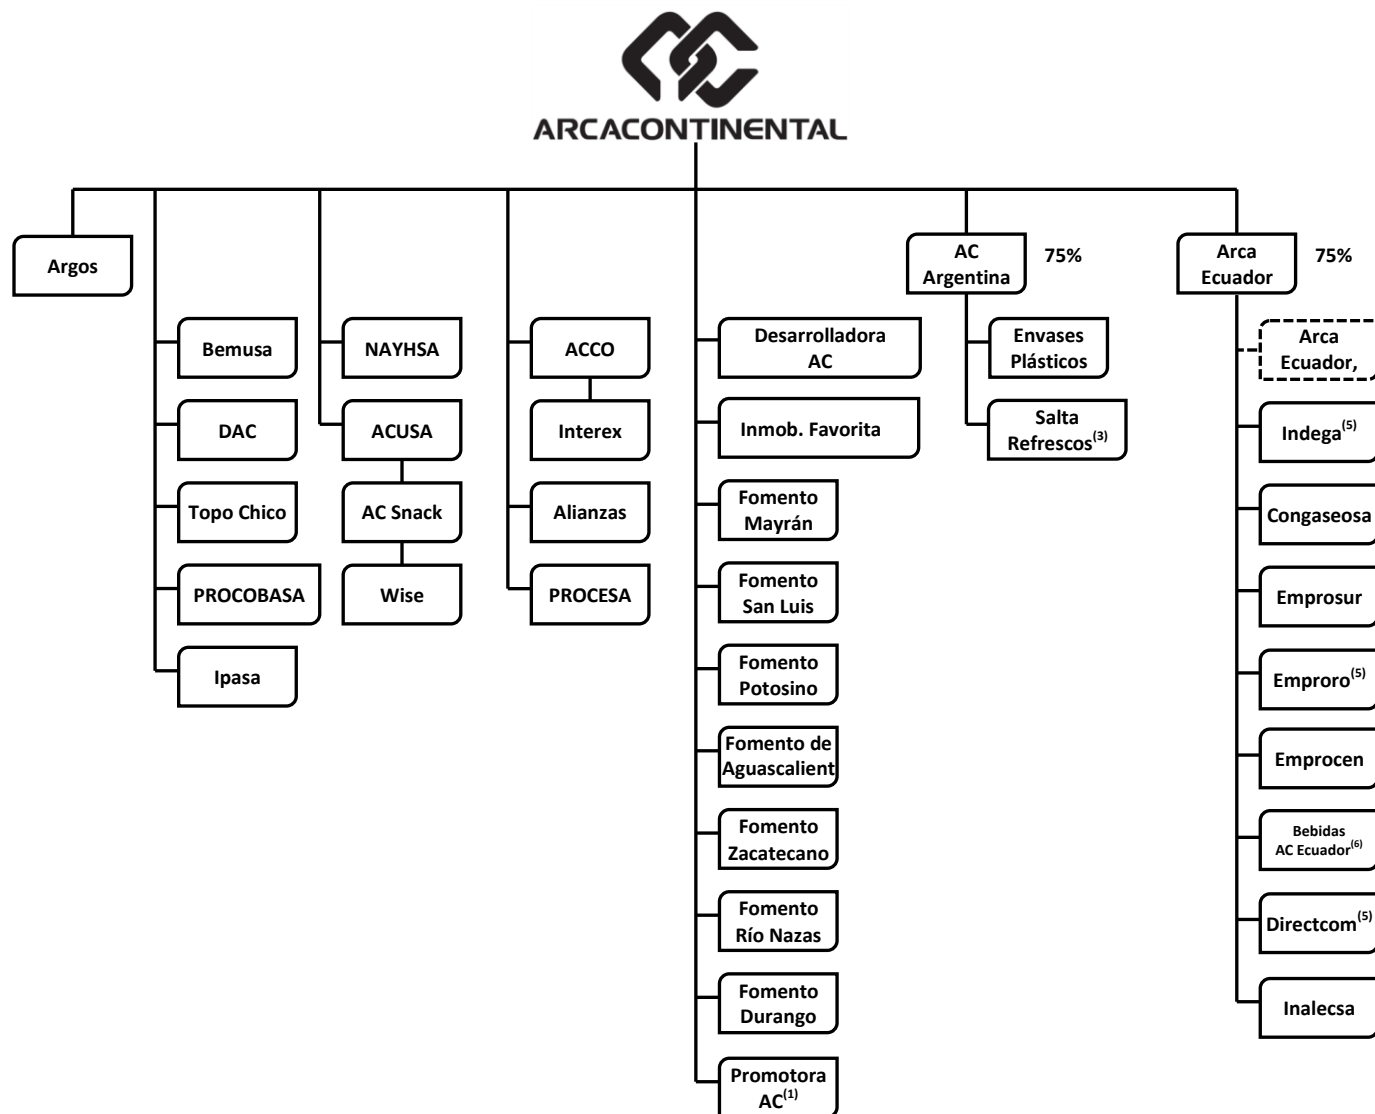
ARCACONTINENTAL

Argos

Bemusa

DAC

Topo Chico

PROCOBASA

Ipasa

NAYHSA

ACUSA

AC Snack

Wise

ACCO

Interex

Alianzas

PROCESA

Desarrolladora AC

Inmob. Favorita

Fomento Mayrán

Fomento San Luis

Fomento Potosino

Fomento de Aguascalient

Fomento Zacatecano

Fomento Río Nazas

Fomento Durango

Promotora AC$^{(1)}$

AC Argentina

75%

Envases Plásticos

Salta Refrescos$^{(3)}$

Arca Ecuador

75%

Arca Ecuador,

Indega$^{(5)}$

Congaseosa

Emprosur

Emproro$^{(5)}$

Emprocen

Bebidas AC Ecuador$^{(6)}$

Directcom$^{(5)}$

Inalecsa